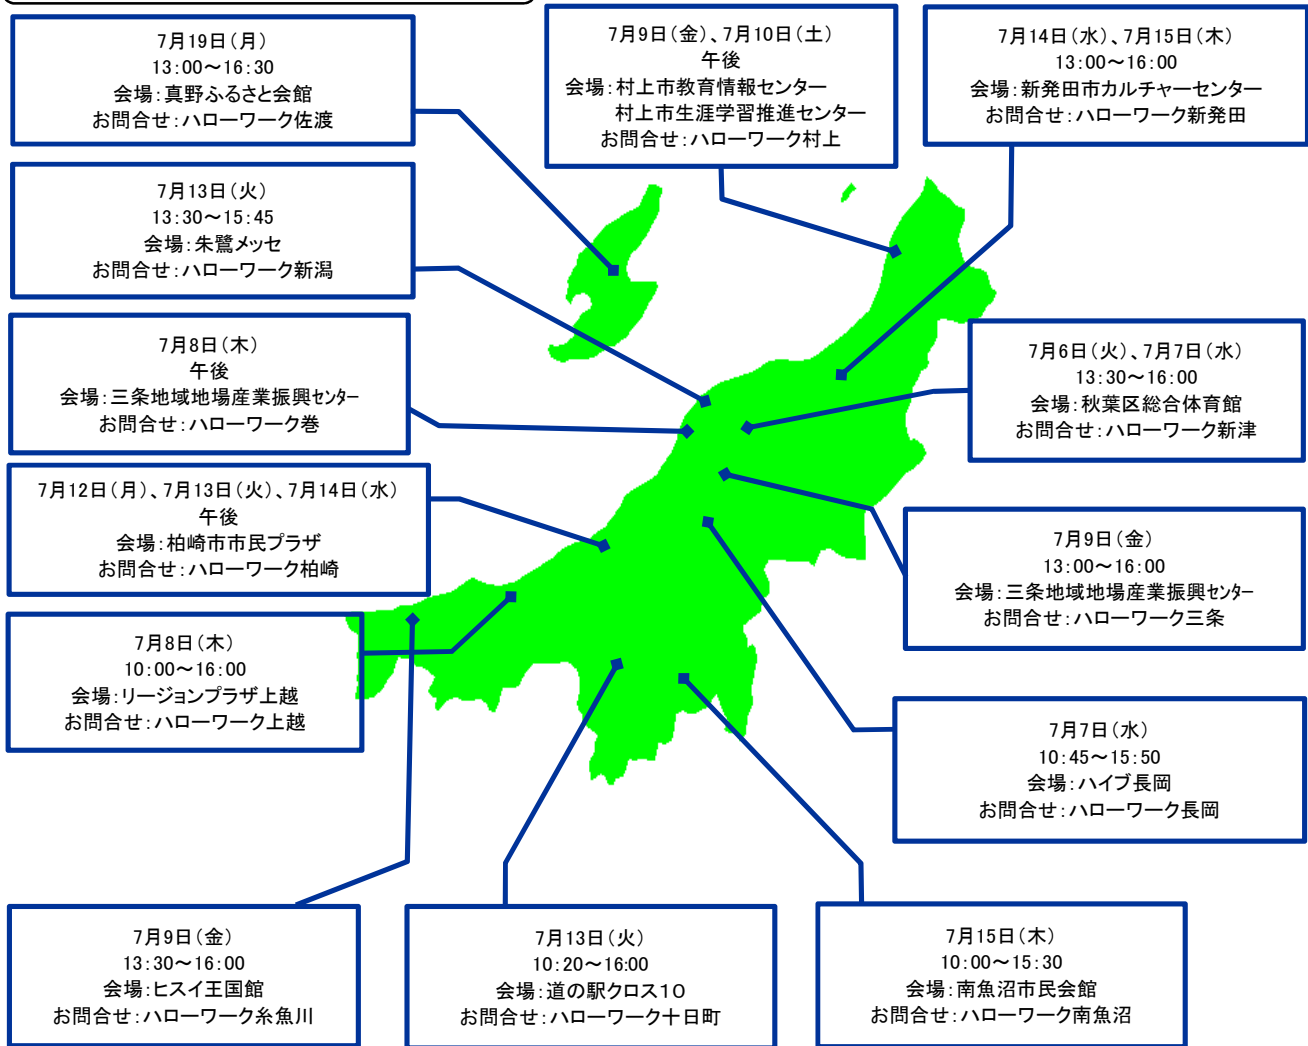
7月19日（月）
13:00～16:30
会場：真野ふるさと会館
お問合せ：ハローワーク佐渡

7月9日（金）、7月10日（土）
午後
会場：村上市教育情報センター
村上市生涯学習推進センター
お問合せ：ハローワーク村上

7月14日（水）、7月15日（木）
13:00～16:00
会場：新発田市カルチャーセンター
お問合せ：ハローワーク新発田

7月13日（火）
13:30～15:45
会場：朱鷺メッセ
お問合せ：ハローワーク新潟

7月8日（木）
午後
会場：三条地域地場産業振興センター
お問合せ：ハローワーク巻

7月6日（火）、7月7日（水）
13:30～16:00
会場：秋葉区総合体育館
お問合せ：ハローワーク新津

7月12日（月）、7月13日（火）、7月14日（水）
午後
会場：柏崎市市民プラザ
お問合せ：ハローワーク柏崎

7月9日（金）
13:00～16:00
会場：三条地域地場産業振興センター
お問合せ：ハローワーク三条

7月8日（木）
10:00～16:00
会場：リージョンプラザ上越
お問合せ：ハローワーク上越

7月7日（水）
10:45～15:50
会場：ハイブ長岡
お問合せ：ハローワーク長岡

7月9日（金）
13:30～16:00
会場：ヒスイ王国館
お問合せ：ハローワーク糸魚川

7月13日（火）
10:20～16:00
会場：道の駅クロス10
お問合せ：ハローワーク十日町

7月15日（木）
10:00～15:30
会場：南魚沼市民会館
お問合せ：ハローワーク南魚沼